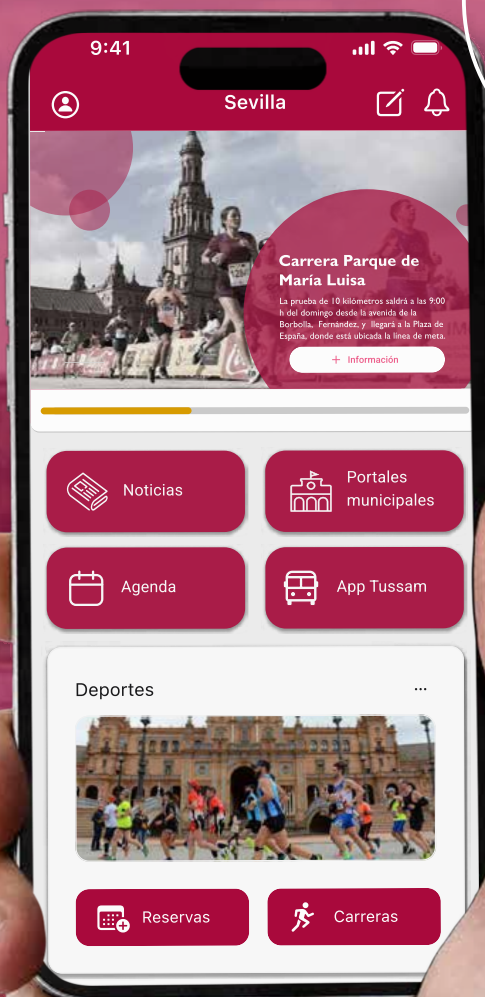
9:41

Sevilla

Carrera Parque de María Luisa

La prueba de 10 kilómetros saldrá a las 9:00 h del domingo desde la avenida de la Borbolla, Fernández, y llegará a la Plaza de España, donde está ubicada la línea de meta.

+ Información

Noticias

Portales municipales

Agenda

App Tussam

Deportes

...

Reservas

Carreras